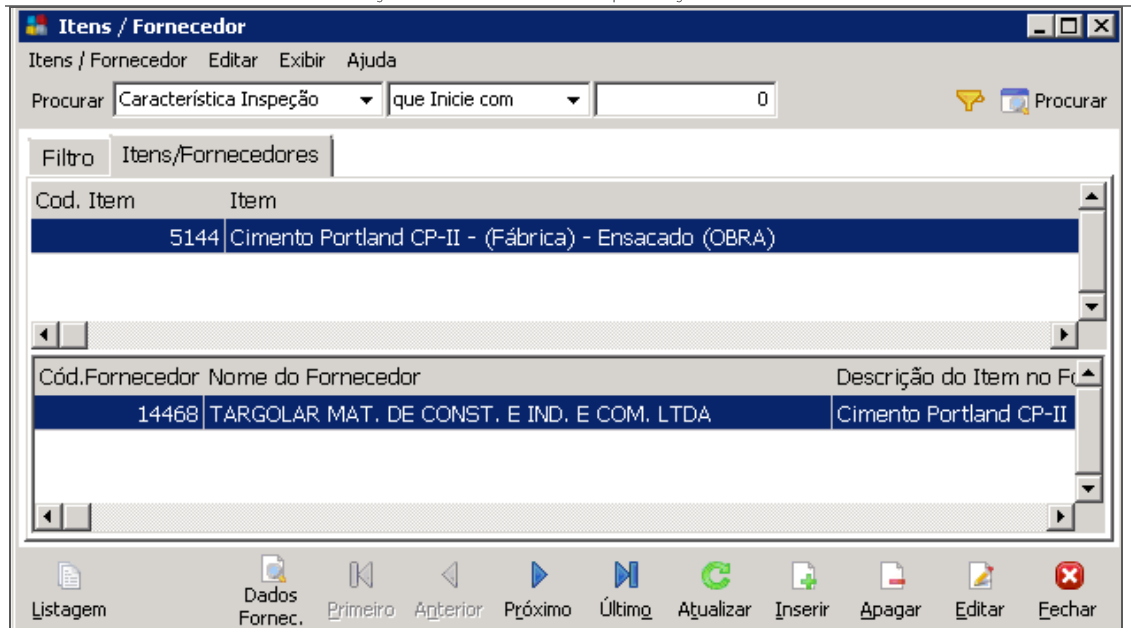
Itens / Fornecedor

Itens / Fornecedor Editar Exibir Ajuda

Procurar Característica Inspeção que Inicie com 0 Procurar

Filtro Itens/Fornecedores

| Cod. Item | Item |
|---|---|
| 5144 | Cimento Portland CP-II - (Fábrica) - Ensacado (OBRA) |

| Cód.Fornecedor | Nome do Fornecedor | Descrição do Item no F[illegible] |
|---|---|---|
| 14468 | TARGOLAR MAT. DE CONST. E IND. E COM. LTDA | Cimento Portland CP-II |

Listagem Dados Fornec. Primeiro Anterior Próximo Último Atualizar Inserir Apagar Editar Fechar